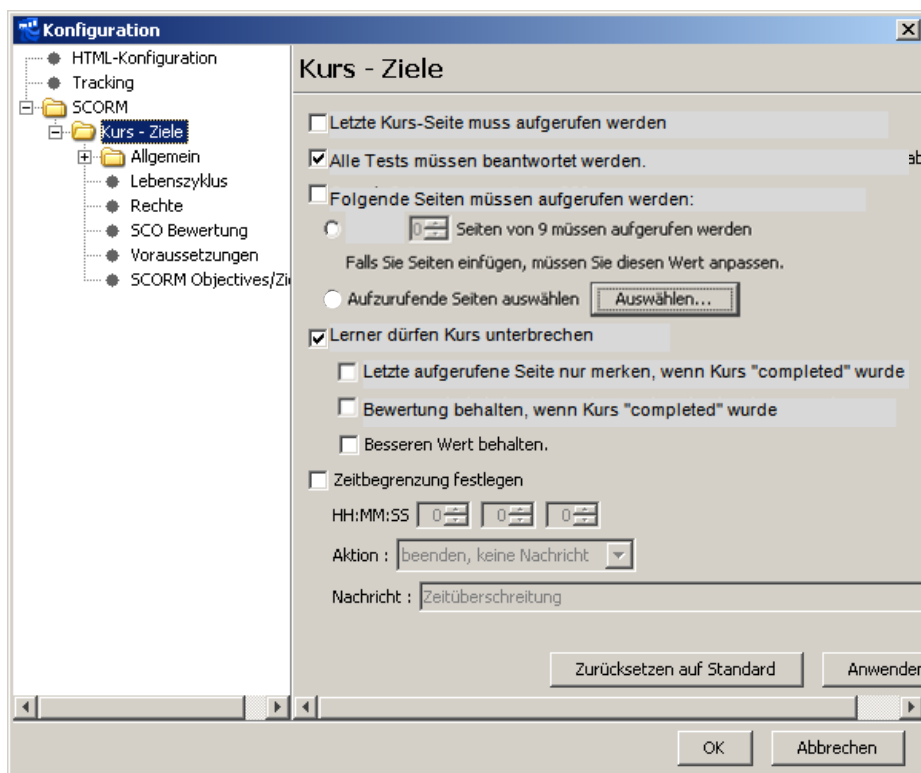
Konfiguration

HTML-Konfiguration
Tracking
SCORM
Kurs - Ziele
Allgemein
Lebenszyklus
Rechte
SCO Bewertung
Voraussetzungen
SCORM Objectives/Zi

Kurs - Ziele

Letzte Kurs-Seite muss aufgerufen werden

Alle Tests müssen beantwortet werden.

Folgende Seiten müssen aufgerufen werden:

0 Seiten von 9 müssen aufgerufen werden

Falls Sie Seiten einfügen, müssen Sie diesen Wert anpassen.

Aufzurufende Seiten auswählen Auswählen...

Lerner dürfen Kurs unterbrechen

Letzte aufgerufene Seite nur merken, wenn Kurs "completed" wurde

Bewertung behalten, wenn Kurs "completed" wurde

Besseren Wert behalten.

Zeitbegrenzung festlegen

HH:MM:SS 0 0 0

Aktion : beenden, keine Nachricht

Nachricht : Zeitüberschreitung

Zurücksetzen auf Standard Anwenden

OK Abbrechen